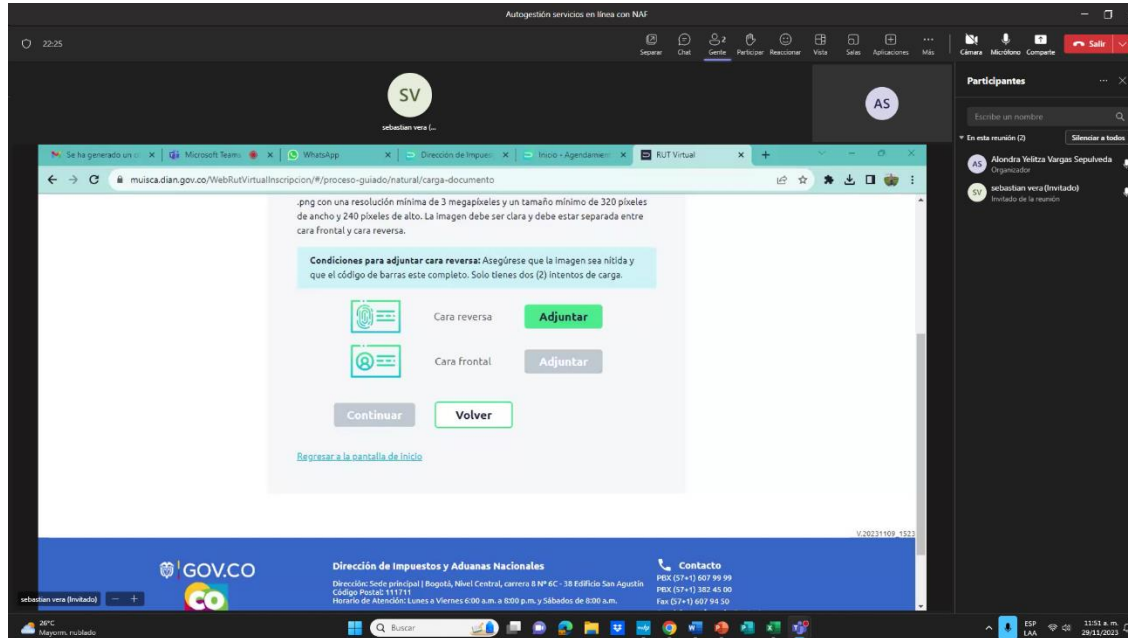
Autogestión servicios en línea con NAF

22:25

Separar Chat Gente Participar Reaccionar Vista Salas Aplicaciones Más Cámara Micrófono Compartir Salir

SV
sebastian vera (...

AS

Participantes
Escribe un nombre
En esta reunión (2) Silenciar a todos
AS Alondra Yelitza Vargas Sepulveda
Organizador
SV sebastian vera (Invitado)
Invitado de la reunión

Se ha generado un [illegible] | Microsoft Teams | WhatsApp | Dirección de Impues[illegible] | Inicio - Agendamien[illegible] | RUT Virtual

muisca.dian.gov.co/WebRutVirtualInscripcion/#/proceso-guiado/natural/carga-documento

.png con una resolución mínima de 3 megapíxeles y un tamaño mínimo de 320 píxeles de ancho y 240 píxeles de alto. La imagen debe ser clara y debe estar separada entre cara frontal y cara reversa.

Condiciones para adjuntar cara reversa: Asegúrese que la imagen sea nítida y que el código de barras este completo. Solo tienes dos (2) intentos de carga.

Cara reversa Adjuntar

Cara frontal Adjuntar

Continuar Volver

Regresar a la pantalla de inicio

V.20231109_1523

GOV.CO
CO

Dirección de Impuestos y Aduanas Nacionales
Dirección: Sede principal | Bogotá, Nivel Central, carrera 8 Nº 6C - 38 Edificio San Agustín
Código Postal: 111711
Horario de Atención: Lunes a Viernes 6:00 a.m. a 8:00 p.m. y Sábados de 8:00 a.m.

Contacto
PBX (57+1) 607 99 99
PBX (57+1) 382 45 00
Fax (57+1) 607 94 50

sebastian vera (Invitado)

26°C
Mayorm. nublado

Buscar

ESP
LAA

11:51 a. m.
29/11/2023